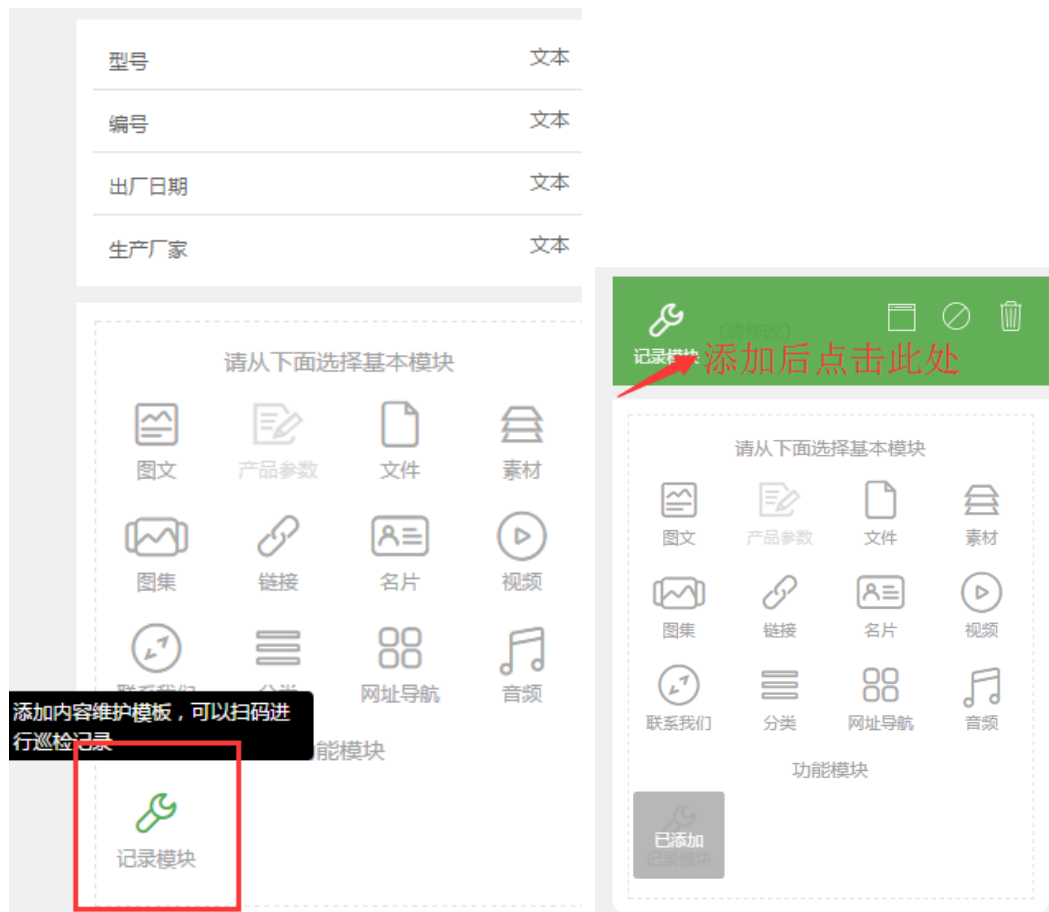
型号 文本
编号 文本
出厂日期 文本
生产厂家 文本

请从下面选择基本模块

图文 产品参数 文件 素材
图集 链接 名片 视频
联系我们 分类 网址导航 音频

添加内容维护模板，可以扫码进行巡检记录

功能模块

记录模块

记录模块 (请修改)
添加后点击此处

请从下面选择基本模块

图文 产品参数 文件 素材
图集 链接 名片 视频
联系我们 分类 网址导航 音频

功能模块

已添加
记录模块